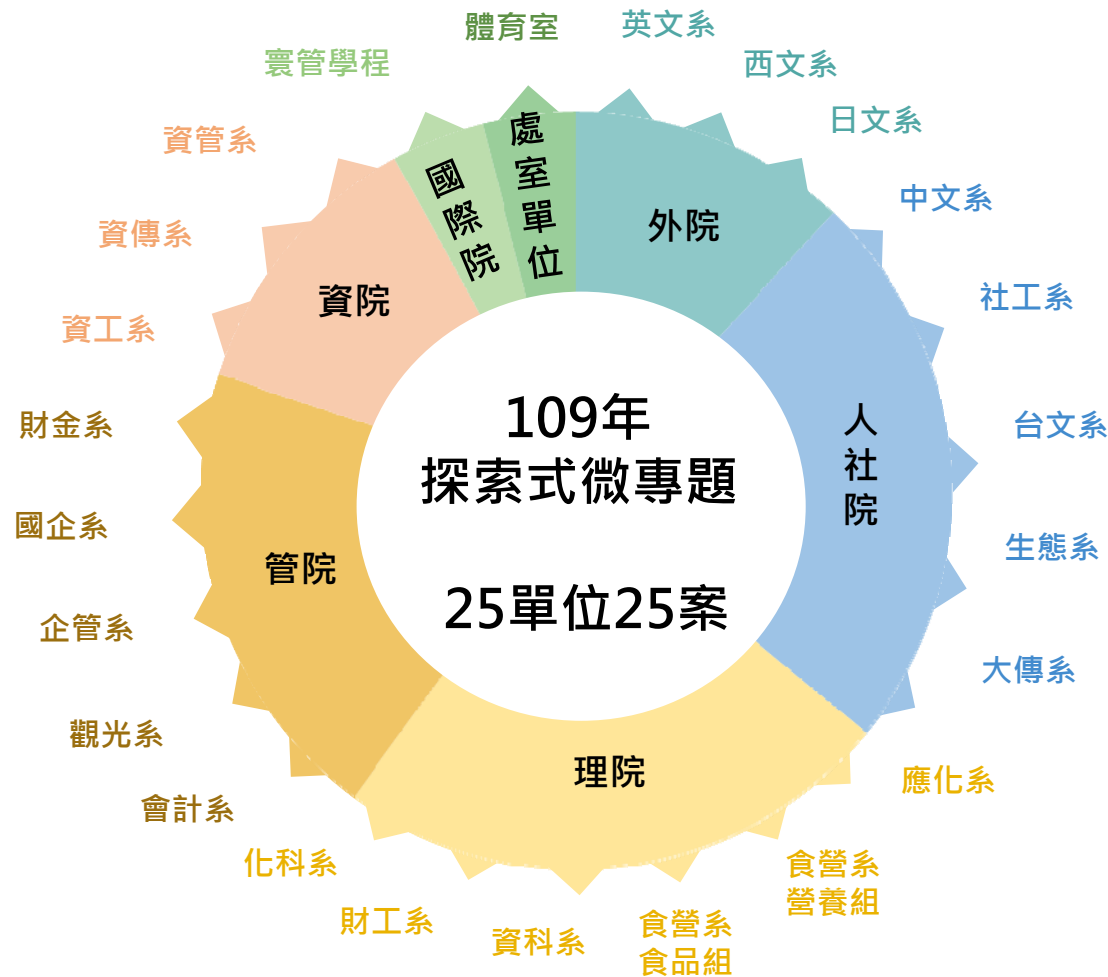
體育室
英文系
寰管學程
西文系
日文系
資管系
處室單位
國際院
外院
中文系
資傳系
社工系
資院
資工系
台文系
人社院
財金系
109年
探索式微專題
25單位25案
生態系
國企系
管院
企管系
大傳系
觀光系
理院
應化系
會計系
食營系
營養組
化科系
財工系
資科系
食營系
食品組